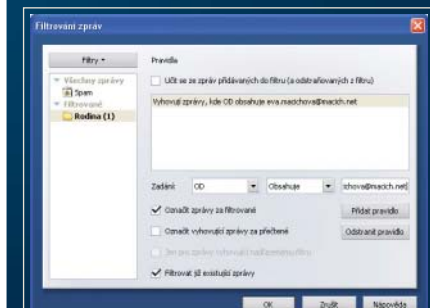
Filtrování zpráv

Filtry ▾

Všechny zprávy
Spam
Filtrované
Rodina (1)

Pravidla

Učit se ze zpráv přidávaných do filtru (a odstraňovaných z filtru)

Vyhovují zprávy, kde OD obsahuje eva.machova@mach.net

Zadání OD ▾ Obsahuje ▾ chova@mach.net

Označit zprávy za filtrované

Přidat pravidlo

Označit vyhovující zprávy za přečtené

Odstranit pravidlo

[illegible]

Filtrovat již existující zprávy

OK Zrušit Nápověda